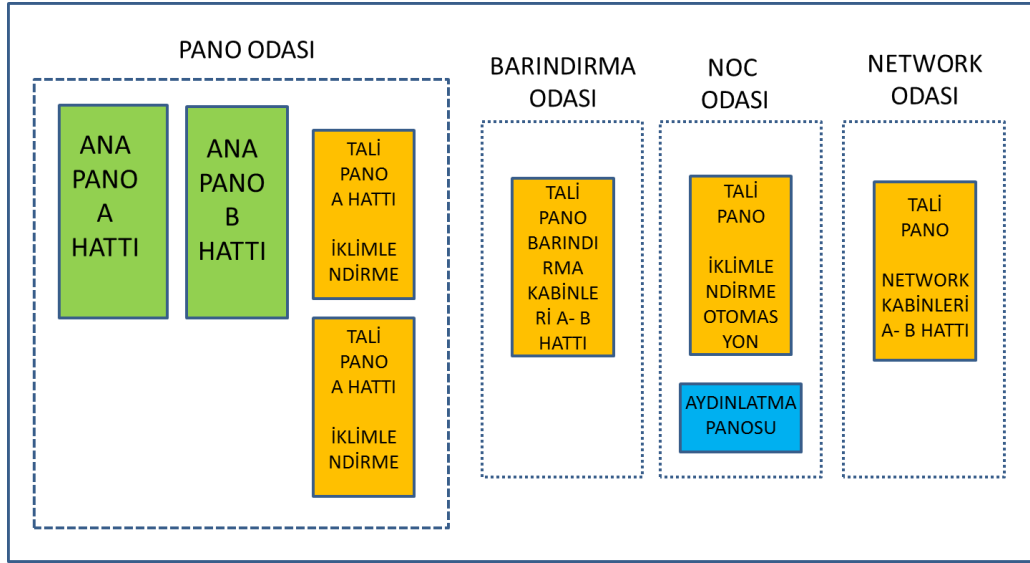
PANO ODASI

ANA PANO A HATTI

ANA PANO B HATTI

TALİ PANO A HATTI

İKLİMLENDİRME

TALİ PANO A HATTI

İKLİMLENDİRME

BARINDIRMA ODASI

TALİ PANO BARINDIRMA KABİNLERİ A- B HATTI

NOC ODASI

TALİ PANO

İKLİMLENDİRME OTOMASYON

AYDINLATMA PANOSU

NETWORK ODASI

TALİ PANO

NETWORK KABİNLERİ A- B HATTI